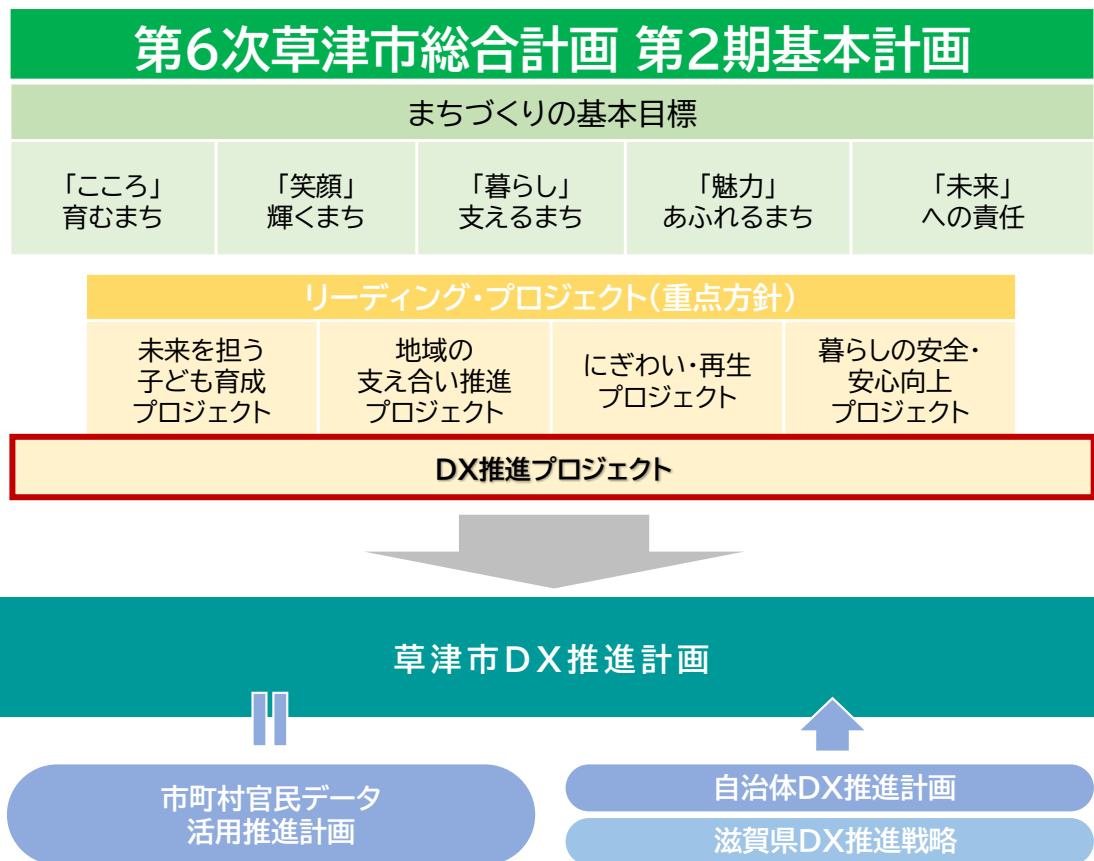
第6次草津市総合計画 第2期基本計画

まちづくりの基本目標

| 「こころ」育むまち | 「笑顔」輝くまち | 「暮らし」支えるまち | 「魅力」あふれるまち | 「未来」への責任 |
|---|---|---|---|---|

リーディング・プロジェクト(重点方針)

| 未来を担う子ども育成プロジェクト | 地域の支え合い推進プロジェクト | にぎわい・再生プロジェクト | 暮らしの安全・安心向上プロジェクト |
|---|---|---|---|

DX推進プロジェクト

草津市DX推進計画

市町村官民データ活用推進計画

自治体DX推進計画

滋賀県DX推進戦略